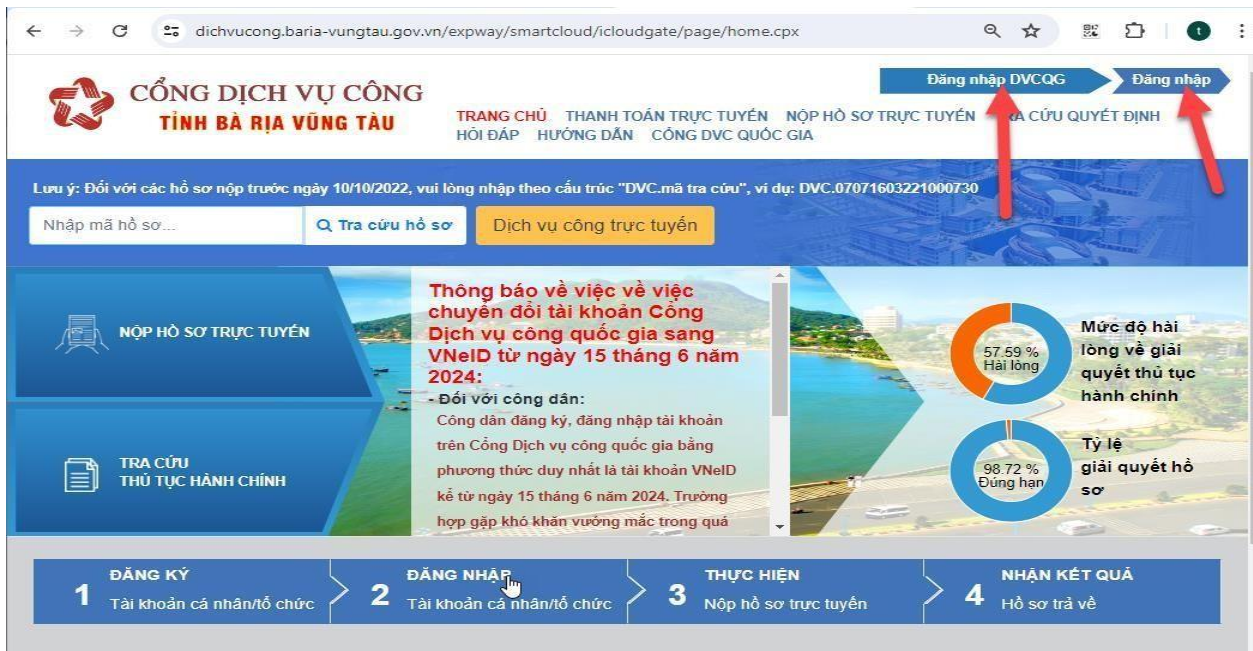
dichvucong.baria-vungtau.gov.vn/expway/smartcloud/icloudgate/page/home.cpx

CỔNG DỊCH VỤ CÔNG
TỈNH BÀ RỊA VŨNG TÀU

Đăng nhập DVCQG
Đăng nhập

TRANG CHỦ THANH TOÁN TRỰC TUYẾN NỘP HỒ SƠ TRỰC TUYẾN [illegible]RA CỨU QUYẾT ĐỊNH HỎI ĐÁP HƯỚNG DẪN CỔNG DVC QUỐC GIA

Lưu ý: Đối với các hồ sơ nộp trước ngày 10/10/2022, vui lòng nhập theo cấu trúc "DVC.mã tra cứu", ví dụ: DVC.07071603221000730

Nhập mã hồ sơ...
Tra cứu hồ sơ
Dịch vụ công trực tuyến

NỘP HỒ SƠ TRỰC TUYẾN

TRA CỨU
THỦ TỤC HÀNH CHÍNH

Thông báo về việc về việc chuyển đổi tài khoản Cổng Dịch vụ công quốc gia sang VNeID từ ngày 15 tháng 6 năm 2024:
- Đối với công dân:
Công dân đăng ký, đăng nhập tài khoản trên Cổng Dịch vụ công quốc gia bằng phương thức duy nhất là tài khoản VNeID kể từ ngày 15 tháng 6 năm 2024. Trường hợp gặp khó khăn vướng mắc trong quá

57.59 %
Hài lòng
Mức độ hài lòng về giải quyết thủ tục hành chính

98.72 %
Đúng hạn
Tỷ lệ giải quyết hồ sơ

1 ĐĂNG KÝ
Tài khoản cá nhân/tổ chức
2 ĐĂNG NHẬP
Tài khoản cá nhân/tổ chức
3 THỰC HIỆN
Nộp hồ sơ trực tuyến
4 NHẬN KẾT QUẢ
Hồ sơ trả về